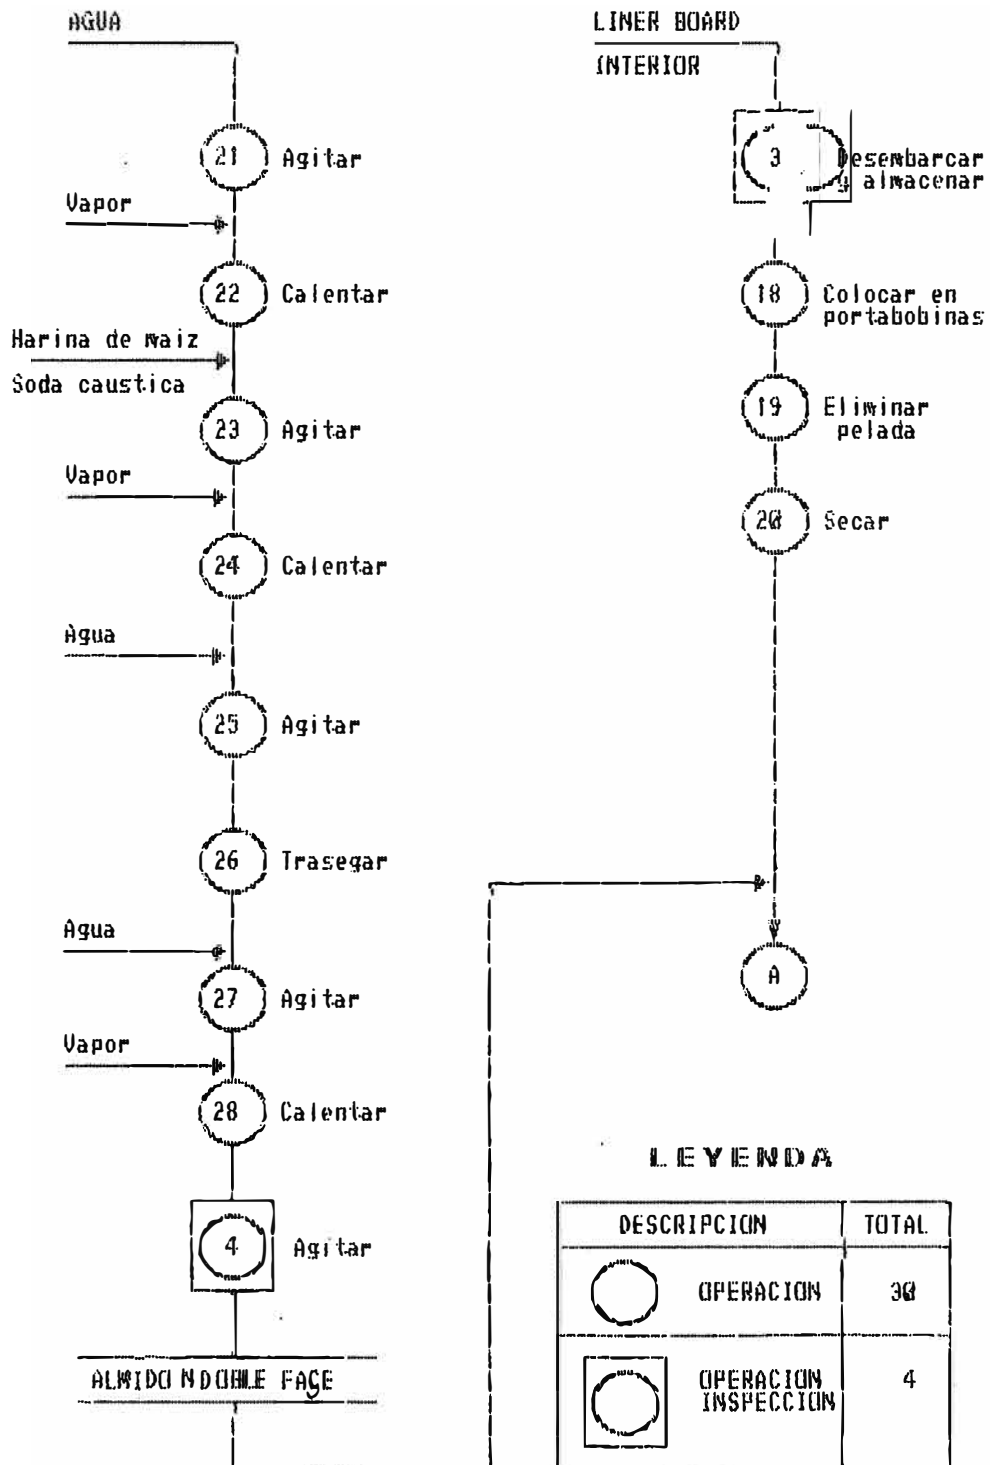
AGUA

21 Agitar

Vapor

22 Calentar

Harina de maiz

Soda caustica

23 Agitar

Vapor

24 Calentar

Agua

25 Agitar

26 Trasegar

Agua

27 Agitar

Vapor

28 Calentar

4 Agitar

ALMIDO N DOBLE FAÇE

LINER BOARD

INTERIOR

3 Desembarcar y almacenar

18 Colocar en portabobinas

19 Eliminar pelada

20 Secar

A

LEYENDA

| DESCRIPCION | TOTAL |
|---|---|
| OPERACION | 30 |
| OPERACION INSPECCION | 4 |